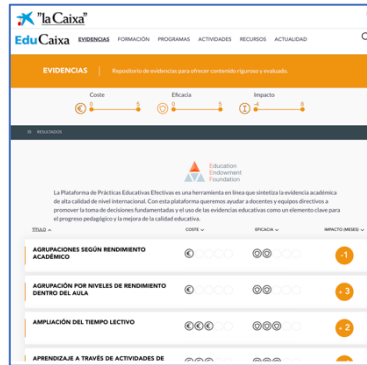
"la Caixa"

EduCaixa EVIDENCIAS FORMACIÓN PROGRAMAS ACTIVIDADES RECURSOS ACTUALIDAD

EVIDENCIAS | Repositorio de evidencias para ofrecer contenido riguroso y evaluado.

Coste 0 5
Eficacia 0 5
Impacto -4 8

RESULTADOS

Education Endowment Foundation

La Plataforma de Prácticas Educativas Efectivas es una herramienta en línea que sintetiza la evidencia académica de alta calidad de nivel internacional. Con esta plataforma queremos ayudar a docentes y equipos directivos a promover la toma de decisiones fundamentadas y el uso de las evidencias educativas como un elemento clave para el progreso pedagógico y la mejora de la calidad educativa.

| TÍTULO | COSTE | EFICACIA | IMPACTO (MESES) |
|---|---|---|---|
| AGRUPACIONES SEGÚN RENDIMIENTO ACADÉMICO | | | -1 |
| AGRUPACIÓN POR NIVELES DE RENDIMIENTO DENTRO DEL AULA | | | +3 |
| AMPLIACIÓN DEL TIEMPO LECTIVO | | | +2 |
| APRENDIZAJE A TRAVÉS DE ACTIVIDADES DE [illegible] | | | |